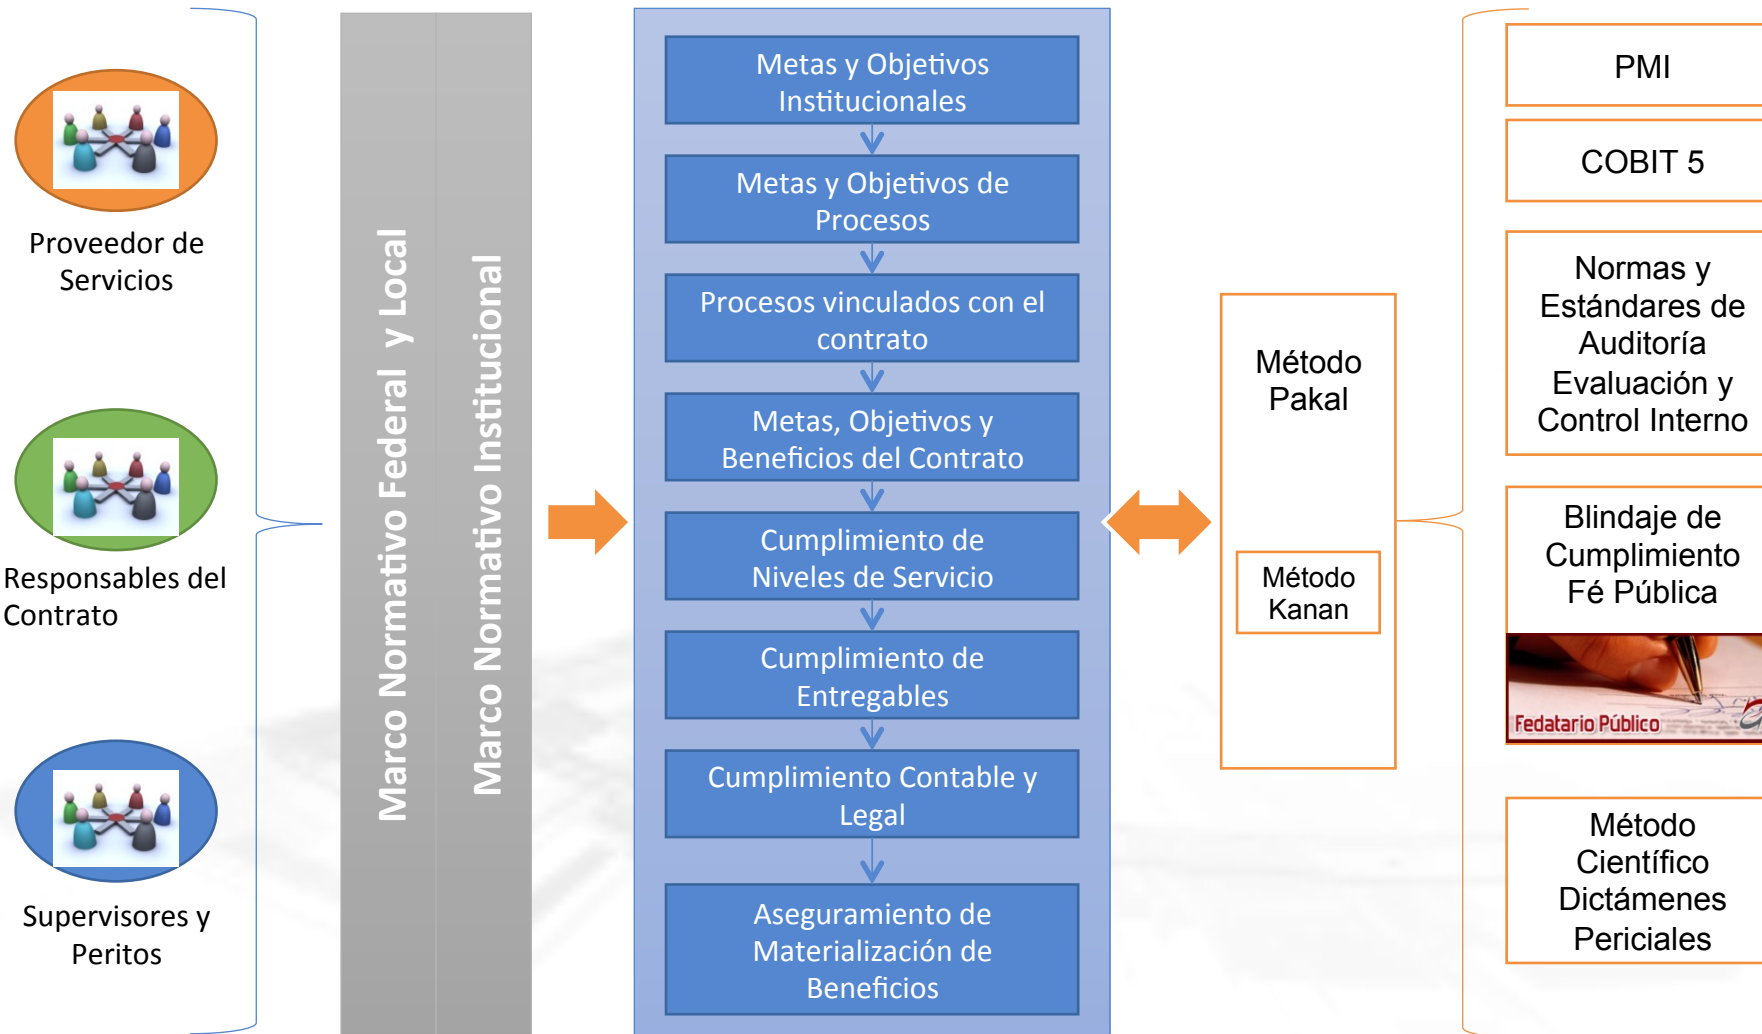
Proveedor de Servicios

Responsables del Contrato

Supervisores y Peritos

Marco Normativo Federal y Local

Marco Normativo Institucional

Metas y Objetivos Institucionales

Metas y Objetivos de Procesos

Procesos vinculados con el contrato

Metas, Objetivos y Beneficios del Contrato

Cumplimiento de Niveles de Servicio

Cumplimiento de Entregables

Cumplimiento Contable y Legal

Aseguramiento de Materialización de Beneficios

Método Pakal

Método Kanan

PMI

COBIT 5

Normas y Estándares de Auditoría Evaluación y Control Interno

Blindaje de Cumplimiento Fé Pública

Fedatario Público

Método Científico Dictámenes Periciales